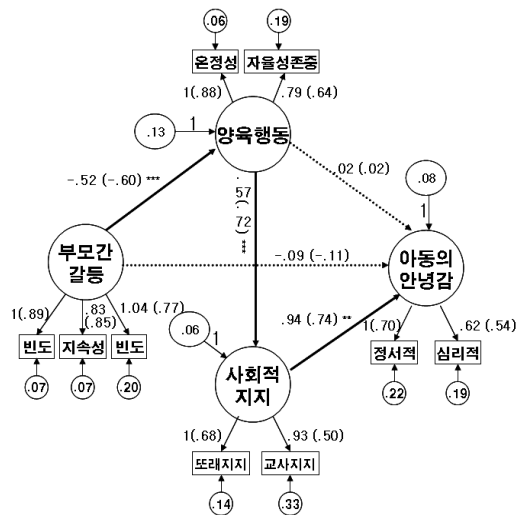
.06

.19

온정성

자율성존중

1(.88)

.79 (.64)

.13

1

양육행동

.02 (.02)

.08

-.52 (-.60) ***

.57 (.72) ***

1

부모간 갈등

-.09 (-.11)

아동의 안녕감

1(.89)

.83 (.85)

1.04 (.77)

.94 (.74) **

.06

1

1(.70)

.62 (.54)

빈도

지속성

빈도

사회적 지지

정서적

심리적

.07

.07

.20

.22

.19

1(.68)

.93 (.50)

또래지지

교사지지

.14

.33